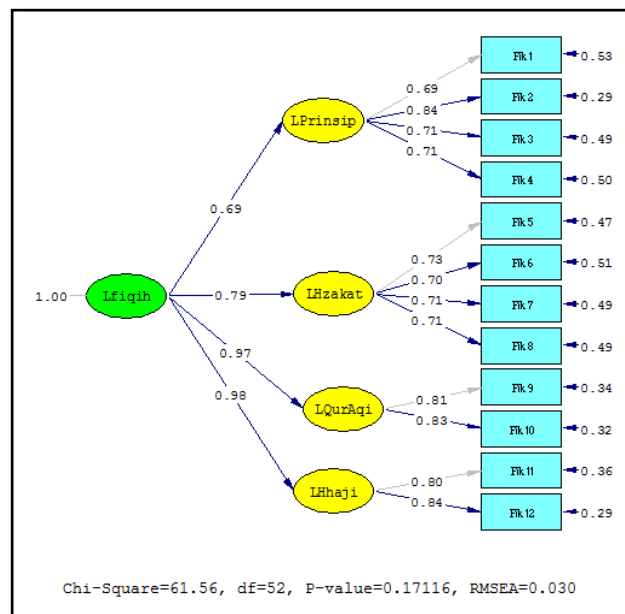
Fk1 0.53
Fk2 0.29
Fk3 0.49
Fk4 0.50
Fk5 0.47
Fk6 0.51
Fk7 0.49
Fk8 0.49
Fk9 0.34
Fk10 0.32
Fk11 0.36
Fk12 0.29

LPrinsip
0.69
0.84
0.71
0.71

0.69

1.00 Lfiqih 0.79 LHzakat
0.73
0.70
0.71
0.71

0.97
0.98

LQurAqi
0.81
0.83

LHhaji
0.80
0.84

Chi-Square=61.56, df=52, P-value=0.17116, RMSEA=0.030